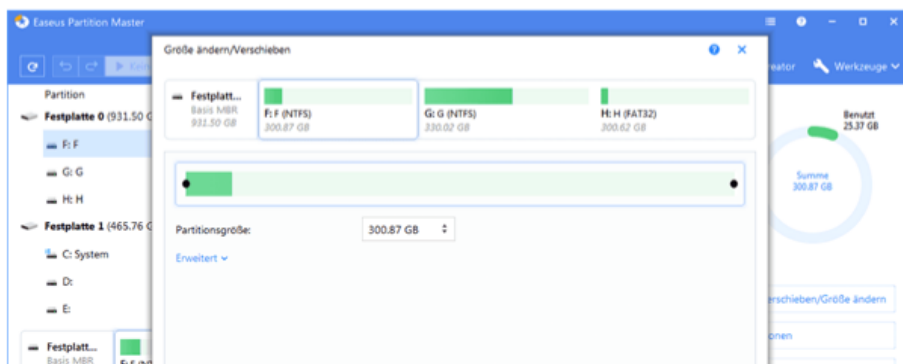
Easeus Partition Master

Größe ändern/Verschieben

Partition

Festplatte 0 (931.50 G

F: F

G: G

H: H

Festplatte 1 (465.76 G

C: System

D:

E:

Festplatt...
Basis MBR

Festplatt...
Basis MBR
931.50 GB

F: F (NTFS)
300.87 GB

G: G (NTFS)
330.02 GB

H: H (FAT32)
300.62 GB

Partitionsgröße:

300.87 GB

Erweitert

reator

Werkzeuge

Benutzt
25.37 GB

Summe
300.87 GB

rschieben/Größe ändern

onen